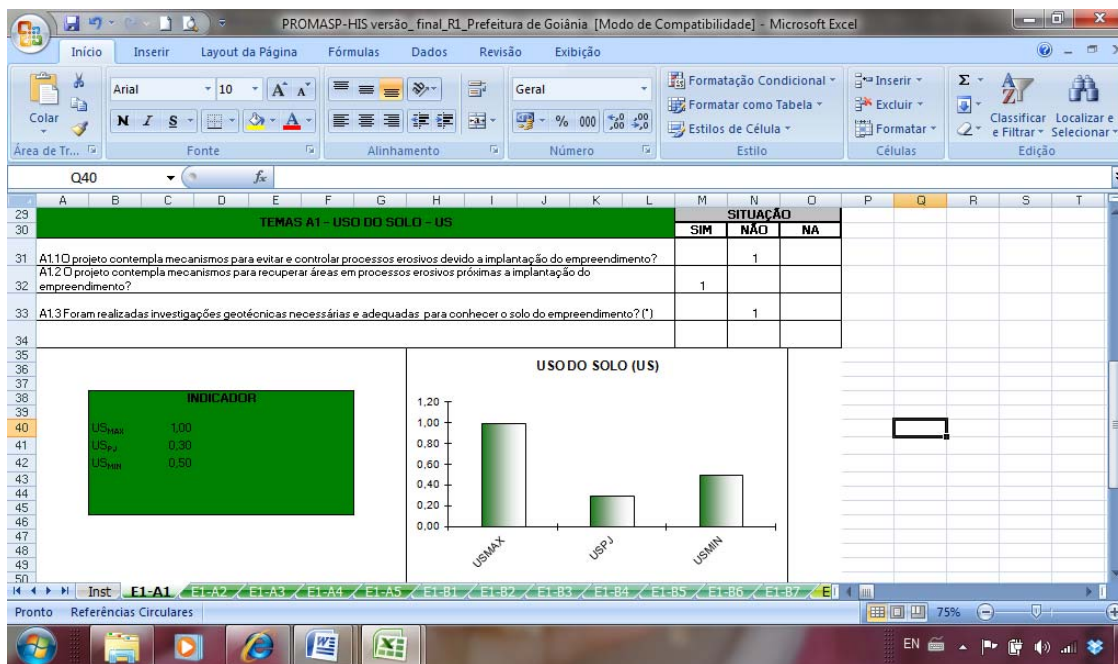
PROMASP-HIS versão_final_R1_Prefeitura de Goiânia [Modo de Compatibilidade] - Microsoft Excel

Início Inserir Layout da Página Fórmulas Dados Revisão Exibição

Colar
Área de Tr...
Arial 10
N I S
Fonte
Alinhamento
Geral
% 000
Número
Formatação Condicional
Formatar como Tabela
Estilos de Célula
Estilo
Inserir
Excluir
Formatar
Células
Classificar e Filtrar
Localizar e Selecionar
Edição

Q40 $f_x$

| | A B C D E F G H I J K L | M | N | O |
|---|---|---|---|---|
| 29 | TEMAS A1 - USO DO SOLO - US | SITUAÇÃO | | |
| 30 | | SIM | NÃO | NA |
| 31 | A1.1 O projeto contempla mecanismos para evitar e controlar processos erosivos devido a implantação do empreendimento? | | 1 | |
| 32 | A1.2 O projeto contempla mecanismos para recuperar áreas em processos erosivos próximas a implantação do empreendimento? | 1 | | |
| 33 | A1.3 Foram realizadas investigações geotécnicas necessárias e adequadas para conhecer o solo do empreendimento? (*) | | 1 | |

INDICADOR
$US_{MAX}$ 1,00
$US_{PJ}$ 0,30
$US_{MIN}$ 0,50

USO DO SOLO (US)
1,20
1,00
0,80
0,60
0,40
0,20
0,00
USMAX
USPJ
USMIN

Inst E1-A1 E1-A2 E1-A3 E1-A4 E1-A5 E1-B1 E1-B2 E1-B3 E1-B4 E1-B5 E1-B6 E1-B7 E

Pronto Referências Circulares 75%

EN